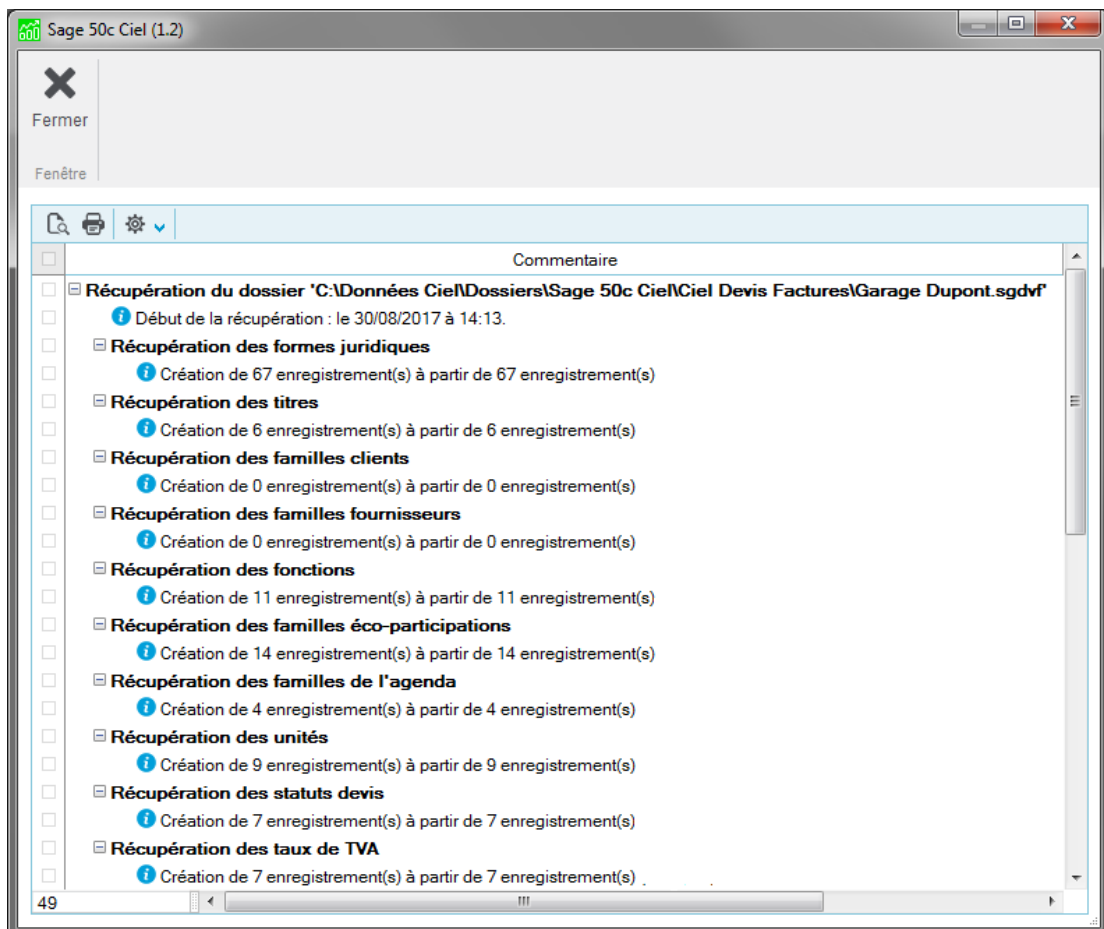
Sage 50c Ciel (1.2)

Fermer

Fenêtre

Commentaire

Récupération du dossier 'C:\Données Ciel\Dossiers\Sage 50c Ciel\Ciel Devis Factures\Garage Dupont.sgdvf'

Début de la récupération : le 30/08/2017 à 14:13.

Récupération des formes juridiques

Création de 67 enregistrement(s) à partir de 67 enregistrement(s)

Récupération des titres

Création de 6 enregistrement(s) à partir de 6 enregistrement(s)

Récupération des familles clients

Création de 0 enregistrement(s) à partir de 0 enregistrement(s)

Récupération des familles fournisseurs

Création de 0 enregistrement(s) à partir de 0 enregistrement(s)

Récupération des fonctions

Création de 11 enregistrement(s) à partir de 11 enregistrement(s)

Récupération des familles éco-participations

Création de 14 enregistrement(s) à partir de 14 enregistrement(s)

Récupération des familles de l'agenda

Création de 4 enregistrement(s) à partir de 4 enregistrement(s)

Récupération des unités

Création de 9 enregistrement(s) à partir de 9 enregistrement(s)

Récupération des statuts devis

Création de 7 enregistrement(s) à partir de 7 enregistrement(s)

Récupération des taux de TVA

Création de 7 enregistrement(s) à partir de 7 enregistrement(s)

49